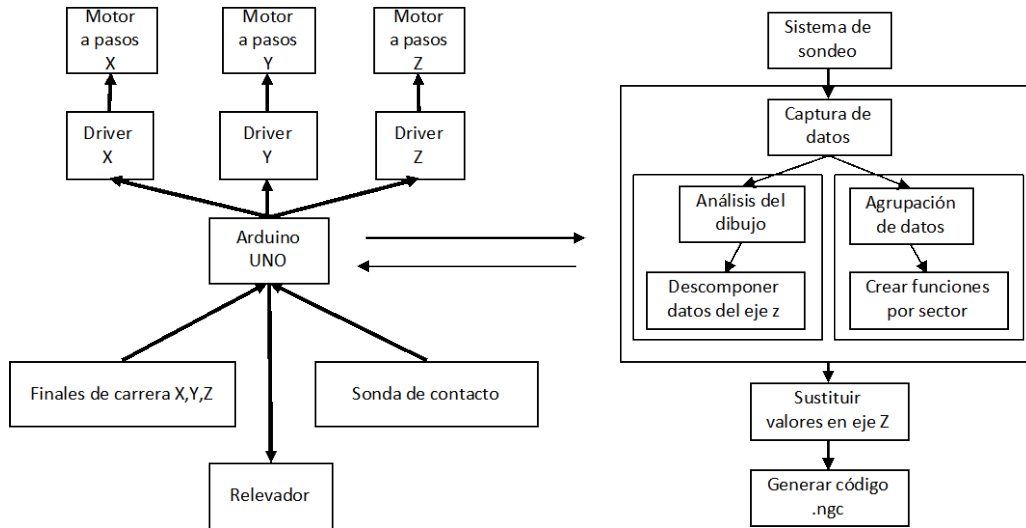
Motor a pasos X

Motor a pasos Y

Motor a pasos Z

Driver X

Driver Y

Driver Z

Arduino UNO

Finales de carrera X,Y,Z

Sonda de contacto

Relevador

Sistema de sondeo

Captura de datos

Análisis del dibujo

Agrupación de datos

Descomponer datos del eje z

Crear funciones por sector

Sustituir valores en eje Z

Generar código .ngc